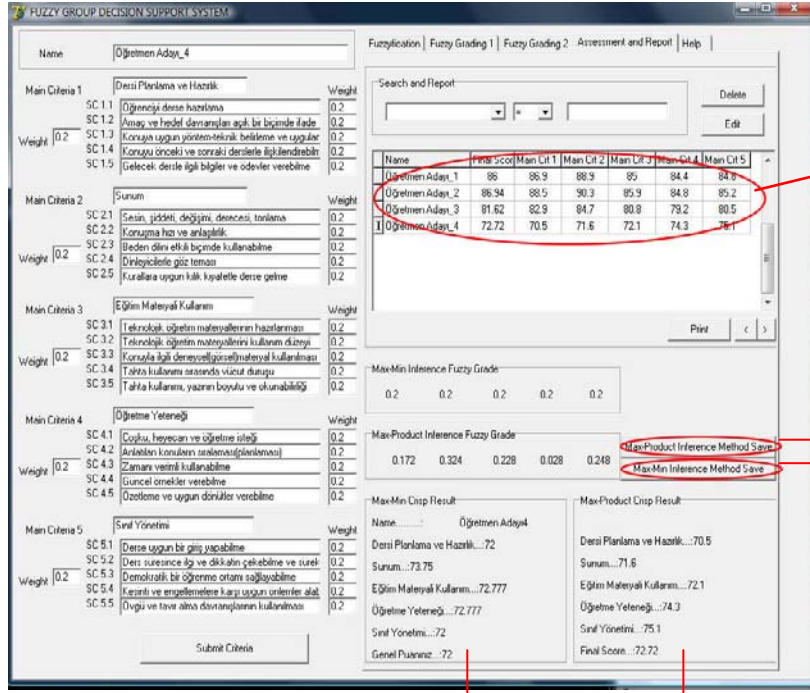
FUZZY GROUP DECISION SUPPORT SYSTEM

Name | Öğretmen Adayı_4

Main Criteria 1 | Dersi Planlama ve Hazırlık | Weight
Weight 0.2
SC 1.1 Öğrenciyi derse hazırlama 0.2
SC 1.2 Amaç ve hedef davranışları açık bir biçimde ifade 0.2
SC 1.3 Konuya uygun yöntem-teknik belirleme ve uygular 0.2
SC 1.4 Konuyu önceki ve sonraki derslerle ilişkilendirebilm 0.2
SC 1.5 Gelecek dersle ilgili bilgiler ve ödevler verebilme 0.2

Main Criteria 2 | Sunum | Weight
Weight 0.2
SC 2.1 Sesin, şiddeti, değişimi, derecesi, tonlama 0.2
SC 2.2 Konuşma hızı ve anlaşılırlık 0.2
SC 2.3 Beden dilini etkili biçimde kullanabilme 0.2
SC 2.4 Dinleyicilerle göz teması 0.2
SC 2.5 Kurallara uygun kılık kıyafetle derse gelme 0.2

Main Criteria 3 | Eğitim Materyali Kullanımı | Weight
Weight 0.2
SC 3.1 Teknolojik öğretim materyallerinin hazırlanması 0.2
SC 3.2 Teknolojik öğretim materyallerini kullanım düzeyi 0.2
SC 3.3 Konuyla ilgili deneysel(görsel)materyal kullanılması 0.2
SC 3.4 Tahta kullanımı esnasında vücut duruşu 0.2
SC 3.5 Tahta kullanımı, yazının boyutu ve okunabilirliği 0.2

Main Criteria 4 | Öğretme Yeteneği | Weight
Weight 0.2
SC 4.1 Coşku, heyecan ve öğretme isteği 0.2
SC 4.2 Anlatılan konuların sıralaması(planlaması) 0.2
SC 4.3 Zamanı verimli kullanabilme 0.2
SC 4.4 Güncel örnekler verebilme 0.2
SC 4.5 Özetleme ve uygun dönütler verebilme 0.2

Main Criteria 5 | Sınıf Yönetimi | Weight
Weight 0.2
SC 5.1 Derse uygun bir giriş yapabilme 0.2
SC 5.2 Ders süresince ilgi ve dikkatin çekebilme ve surek 0.2
SC 5.3 Demokratik bir öğrenme ortamı sağlayabilme 0.2
SC 5.4 Kesinti ve engellemelere karşı uygun önlemler alat 0.2
SC 5.5 Övgü ve tavır alma davranışlarının kullanılması 0.2

Submit Criteria

Fuzzyfication | Fuzzy Grading 1 | Fuzzy Grading 2 | Assessment and Report | Help

Search and Report
Delete
Edit

| Name | Final Scor | Main Crit 1 | Main Crit 2 | Main Crit 3 | Main Crit 4 | Main Crit 5 |
|---|---|---|---|---|---|---|
| Öğretmen Adayı_1 | 86 | 86.9 | 88.9 | 85 | 84.4 | 84.8 |
| Öğretmen Adayı_2 | 86.94 | 88.5 | 90.3 | 85.9 | 84.8 | 85.2 |
| Öğretmen Adayı_3 | 81.62 | 82.9 | 84.7 | 80.8 | 79.2 | 80.5 |
| Öğretmen Adayı_4 | 72.72 | 70.5 | 71.6 | 72.1 | 74.3 | 75.1 |

Print

Max-Min Inference Fuzzy Grade
0.2 0.2 0.2 0.2 0.2

Max-Product Inference Fuzzy Grade
0.172 0.324 0.228 0.028 0.248

Max-Product Inference Method Save
Max-Min Inference Method Save

Max-Min Crisp Result
Name.......: Öğretmen Adayı4
Dersi Planlama ve Hazırlık...:72
Sunum...:73.75
Eğitim Materyali Kullanım...:72.777
Öğretme Yeteneği...:72.777
Sınıf Yönetimi...:72
Genel Puanınız...:72

Max-Product Crisp Result
Dersi Planlama ve Hazırlık...:70.5
Sunum...:71.6
Eğitim Materyali Kullanım...:72.1
Öğretme Yeteneği...:74.3
Sınıf Yönetimi...:75.1
Final Score...:72.72